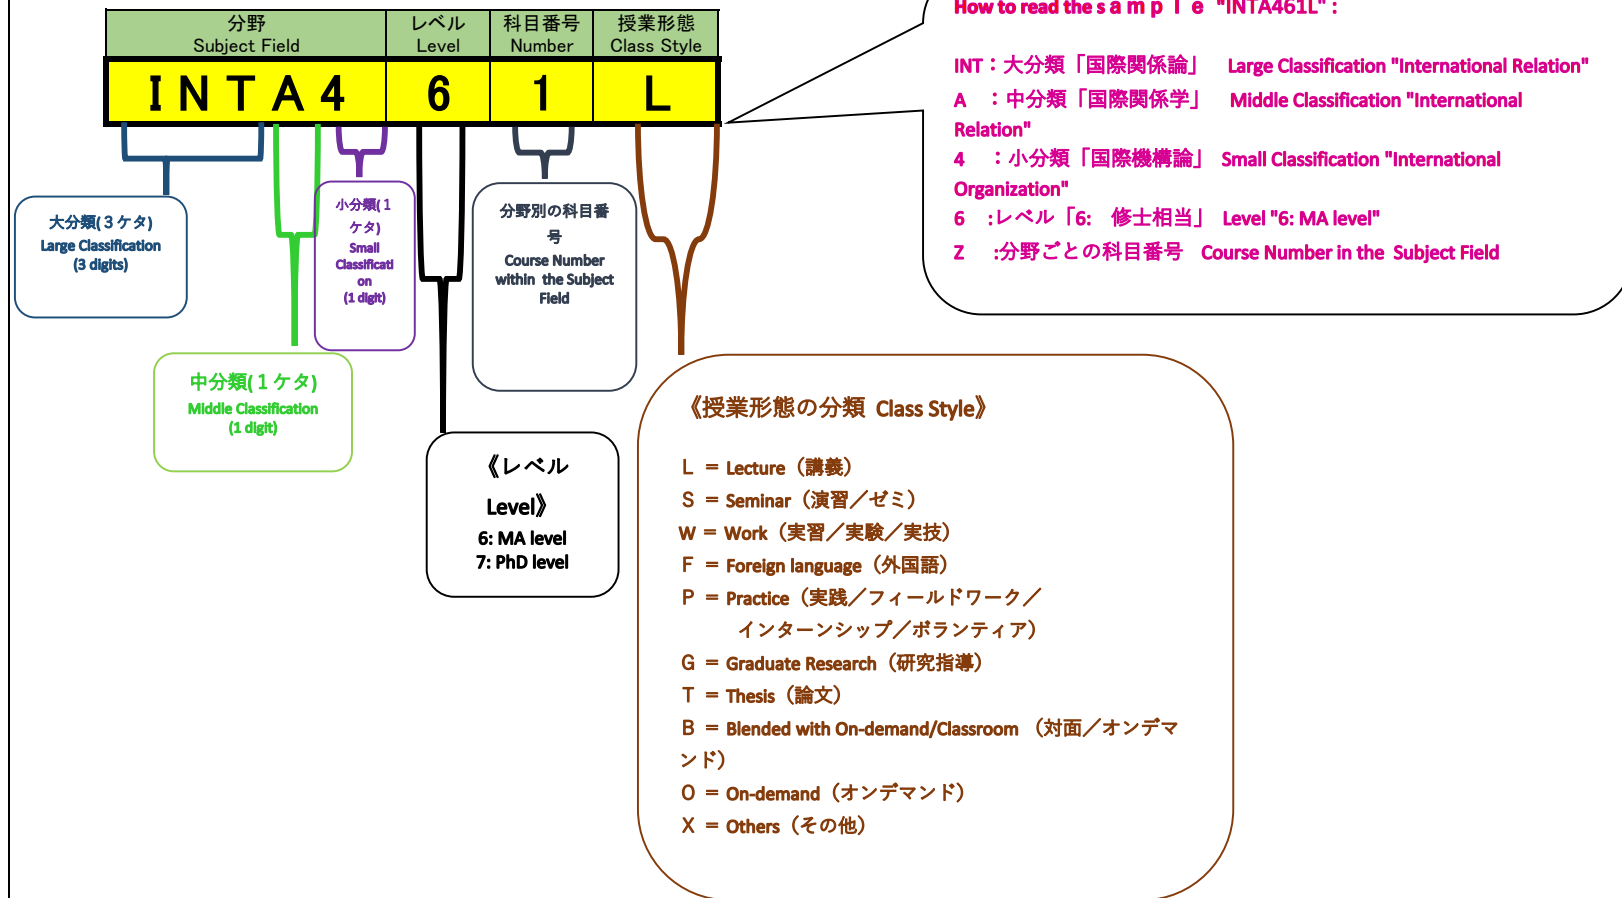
| 分野 Subject Field | レベル Level | 科目番号 Number | 授業形態 Class Style |
|---|---|---|---|
| I N T A 4 | 6 | 1 | L |

大分類(３ケタ) Large Classification (3 digits)

小分類(１ケタ) Small Classification (1 digit)

中分類(１ケタ) Middle Classification (1 digit)

分野別の科目番号 Course Number within the Subject Field

《レベル Level》
6: MA level
7: PhD level

How to read the s a m p l e "INTA461L" :

INT：大分類「国際関係論」 Large Classification "International Relation"
A ：中分類「国際関係学」 Middle Classification "International Relation"
4 ：小分類「国際機構論」 Small Classification "International Organization"
6 :レベル「6: 修士相当」 Level "6: MA level"
Z :分野ごとの科目番号 Course Number in the Subject Field

《授業形態の分類 Class Style》

L ＝ Lecture（講義）
S ＝ Seminar（演習／ゼミ）
W ＝ Work（実習／実験／実技）
F ＝ Foreign language（外国語）
P ＝ Practice（実践／フィールドワーク／インターンシップ／ボランティア）
G ＝ Graduate Research（研究指導）
T ＝ Thesis（論文）
B ＝ Blended with On-demand/Classroom （対面／オンデマンド）
O ＝ On-demand（オンデマンド）
X ＝ Others（その他）